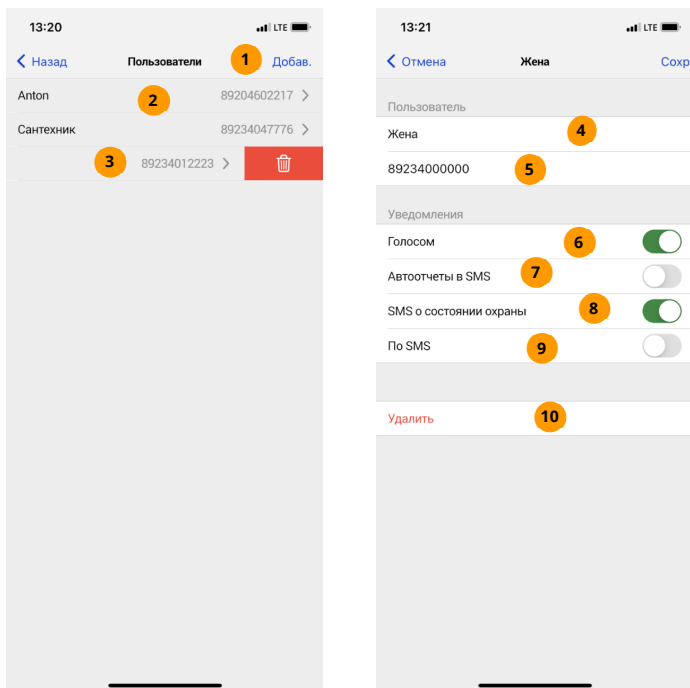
13:20 LTE

Назад Пользователи 1 Добав.

Anton 2 89204602217

Сантехник 89234047776

3 89234012223

13:21 LTE

Отмена Жена Сохр

Пользователь

Жена 4

89234000000 5

Уведомления

Голосом 6

Автоотчеты в SMS 7

SMS о состоянии охраны 8

По SMS 9

Удалить 10